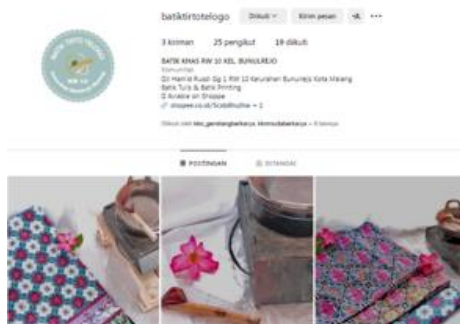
batiktirtotelogo Diikuti Kirim pesan

3 kiriman 25 pengikut 19 diikuti

BATIK KHAS RW 10 KEL. BUNULREJO
Komunitas
Jl. Hamid Rusdi Gg 1 RW 10 Kelurahan Bunulrejo Kota Malang
Batik Tulis & Batik Printing
Avaible on Shopee
shopee.co.id/Scabilhudhae + 1

Diikuti oleh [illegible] + 8 lainnya

POSTINGAN DITANDAI